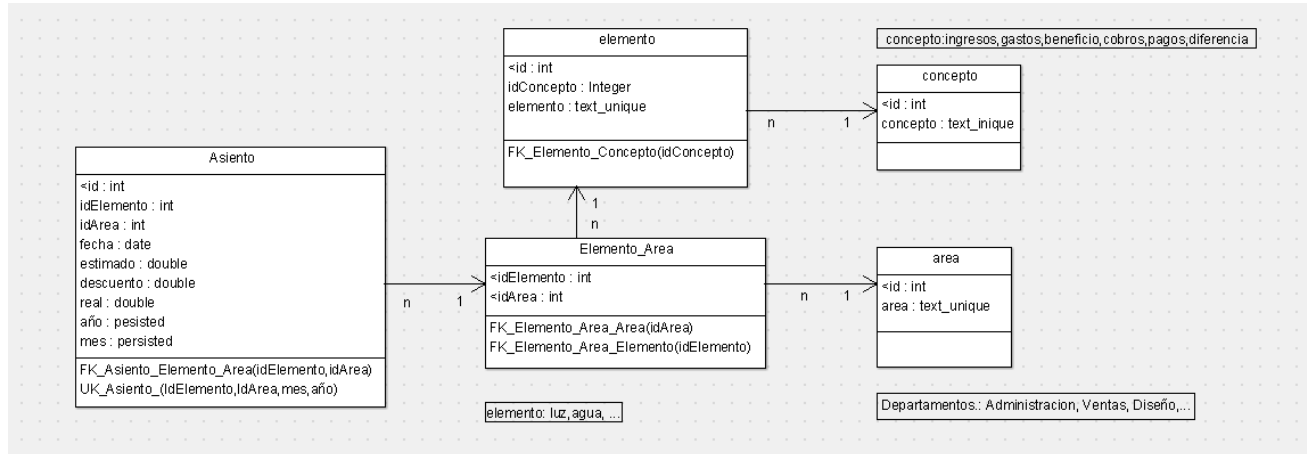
elemento
<id : int
idConcepto : Integer
elemento : text_unique
FK_Elemento_Concepto(idConcepto)

concepto:ingresos,gastos,beneficio,cobros,pagos,diferencia

concepto
<id : int
concepto : text_inique

n
1

Asiento
<id : int
idElemento : int
idArea : int
fecha : date
estimado : double
descuento : double
real : double
año : pesisted
mes : persisted
FK_Asiento_Elemento_Area(idElemento,idArea)
UK_Asiento_(IdElemento,IdArea,mes,año)

1
n

n
1

Elemento_Area
<idElemento : int
<idArea : int
FK_Elemento_Area_Area(idArea)
FK_Elemento_Area_Elemento(idElemento)

n
1

area
<id : int
area : text_unique

elemento: luz,agua, ...

Departamentos.: Administracion, Ventas, Diseño,...